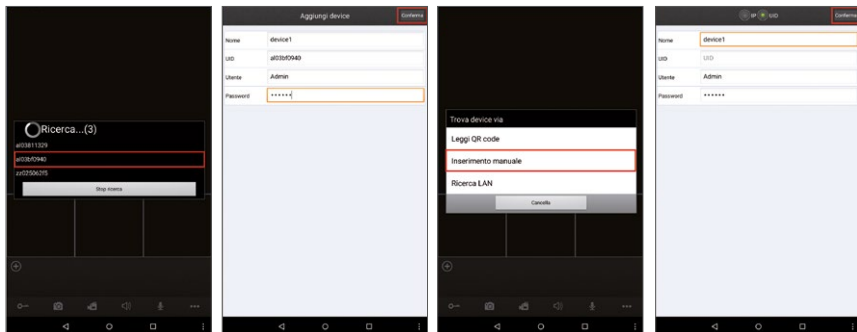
Ricerca...(3)

al03811329

al03bf0940

zz025062f5

Stop ricerca

Aggiungi device

Conferma

Nome device1

UID al03bf0940

Utente Admin

Password ******

Trova device via

Leggi QR code

Inserimento manuale

Ricerca LAN

Cancella

IP UID

Conferma

Nome device1

UID UID

Utente Admin

Password ******